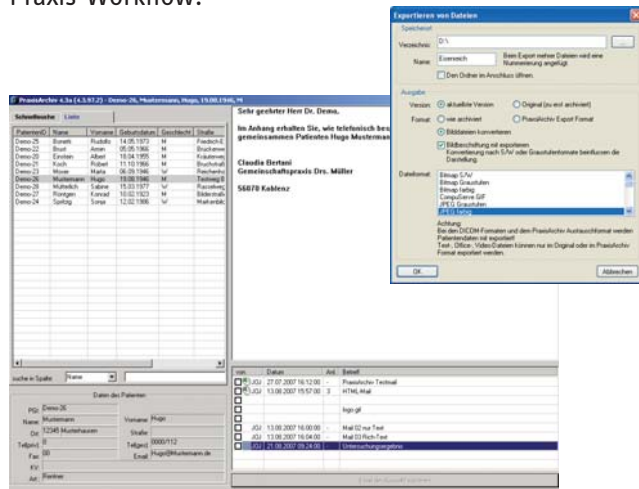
Praxis-Workflow:

PraxisArchiv 4.3a (4.3.97.2) - Demo-26, Mustermann, Hugo, 19.08.1946, M

Schnellsuche Liste

| PatientenID | Name | Vorname | Geburtsdatum | Geschlecht | Straße |
|---|---|---|---|---|---|
| Demo-25 | Bonett | Rudolfo | 14.05.1973 | M | Friedrich-E |
| Demo-19 | Brust | Armin | 05.05.1966 | M | Bruckenwe |
| Demo-20 | Einstein | Albert | 18.04.1955 | M | Krautenwe |
| Demo-21 | Koch | Robert | 11.10.1966 | M | Bruchstraß |
| Demo-23 | Mover | Maria | 06.09.1946 | W | Reichenho |
| Demo-26 | Mustermann | Hugo | 19.08.1946 | M | Testweg 8 |
| Demo-29 | Muttelich | Sabine | 15.03.1977 | W | Raconweg |
| Demo-27 | Röntgen | Konrad | 10.02.1923 | M | Bilderstraß |
| Demo-24 | Spitzig | Sonja | 12.02.1986 | W | Markenbli |

suche in Spalte: Name

Daten des Patienten

PID: Demo-26
Name: Mustermann
Vorname: Hugo
Ort: 12345 Musterhausen
Straße
Telefon1: 0
Telefon2: 0000/112
Fax: 00
Email: Hugo@Mustermann.de
KV:
Arzt: Fortner

Sehr geehrter Herr Dr. Demo,

im Anhang erhalten Sie, wie telefonisch bes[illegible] gemeinsammen Patienten Hugo Musterman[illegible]

Claudia Bertani
Gemeinschaftspraxis Drs. Müller

56070 Koblenz

| von | Datum | Anl. | Betreff |
|---|---|---|---|
| JGU | 27.07.2007 16:12:00 | - | PraxisArchiv Testmail |
| JGU | 13.08.2007 15:57:00 | 3 | HTML-Mail |
| | | | logo.gif |
| JGU | 13.08.2007 16:00:00 | - | Mail 02 nur Text |
| JGU | 13.08.2007 16:04:00 | - | Mail 03 Rich-Text |
| JGU | 21.08.2007 09:24:00 | - | Untersuchungsergebnis |

Exportieren von Dateien

Speicherort
Verzeichnis: D:\
Name: Essenesch
Beim Export mehrer Dateien wird eine Nummerierung angefügt
Den Ordner im Anschluss öffnen

Ausgabe
Version: aktuellste Version / Original (zu erst archiviert)
Format: wie archiviert / PraxisArchiv Export Format
Bilddateien konvertieren
Bildbeschriftung mit exportieren
Konvertierung nach S/W oder Graustufenformate beeinflussen die Darstellung.

Dateiformat: Bitmap S/W, Bitmap Graustufen, Bitmap farbig, CompuServe GIF, JPEG Graustufen, JPEG farbig

Achtung:
Bei den DICOM-Formaten und dem PraxisArchiv Austauschformat werden Patientendaten mit exportiert!
Text-, Office-, Video-Dateien können nur im Original oder im PraxisArchiv Format exportiert werden.

OK
Abbrechen